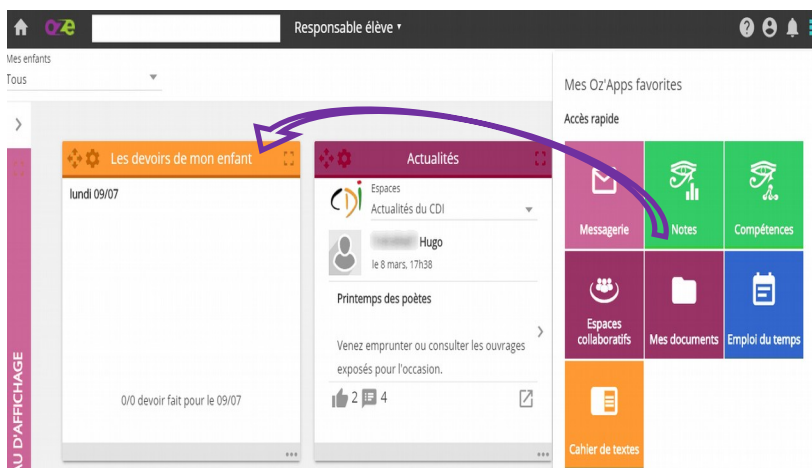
oze

Responsable élève ▾

Mes enfants
Tous

AU D'AFFICHAGE

Les devoirs de mon enfant

lundi 09/07

0/0 devoir fait pour le 09/07

Actualités

CDI
Espaces
Actualités du CDI

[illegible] Hugo
le 8 mars, 17h38

Printemps des poètes

Venez emprunter ou consulter les ouvrages exposés pour l'occasion.

2 4

Mes Oz'Apps favorites

Accès rapide

Messagerie

Notes

Compétences

Espaces collaboratifs

Mes documents

Emploi du temps

Cahier de textes